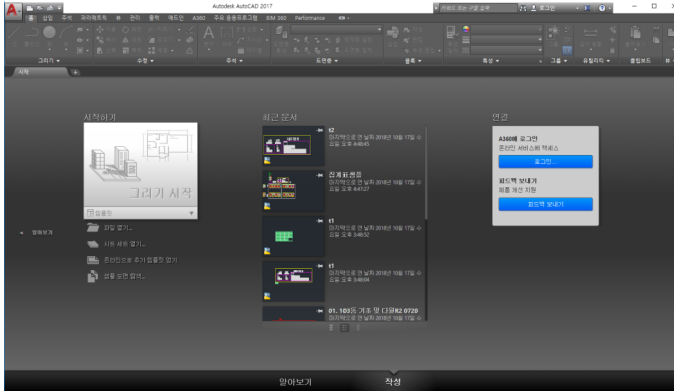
Autodesk AutoCAD 2017

홈 삽입 주석 파라메트릭 뷰 관리 출력 애드인 A360 추가 응용프로그램 BIM 360 Performance

그리기 수정 주석 도면층 블록 특성 그룹 유틸리티 클립보드

시작

시작하기

그리기 시작

템플릿

파일 열기...

시트 세트 열기...

온라인으로 추가 템플릿 얻기

샘플 도면 탐색...

최근 문서

t2

마지막으로 연 날짜 2018년 10월 17일 수요일 오후 4:48:45

장계표평면

마지막으로 연 날짜 2018년 10월 17일 수요일 오후 4:41:27

t1

마지막으로 연 날짜 2018년 10월 17일 수요일 오후 3:48:52

t1

마지막으로 연 날짜 2018년 10월 17일 수요일 오후 3:48:04

01. 103동 기초 및 다용R2 0720

연결

A360에 로그인

온라인 서비스에 액세스

로그인...

피드백 보내기

제품 개선 지원

피드백 보내기

알아보기

알아보기 작성